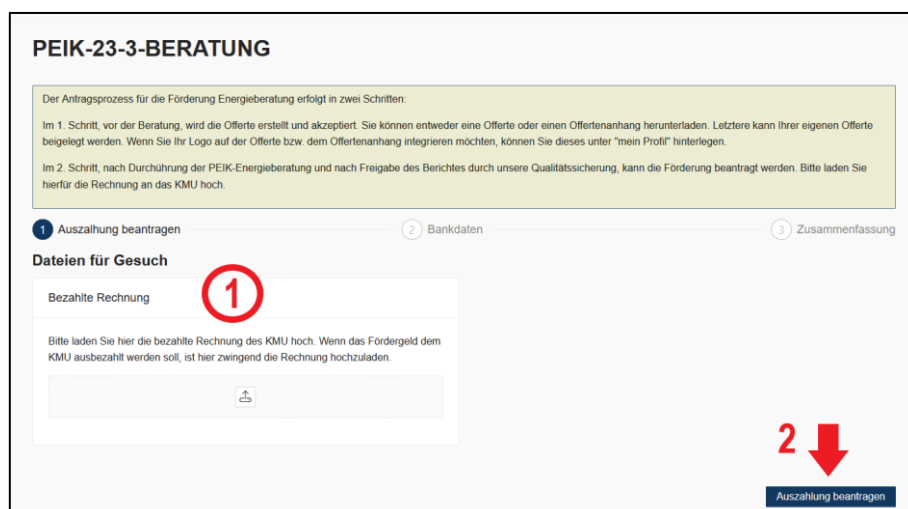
PEIK-23-3-BERATUNG

Der Antragsprozess für die Förderung Energieberatung erfolgt in zwei Schritten:

Im 1. Schritt, vor der Beratung, wird die Offerte erstellt und akzeptiert. Sie können entweder eine Offerte oder einen Offertenanhang herunterladen. Letztere kann Ihrer eigenen Offerte beigelegt werden. Wenn Sie Ihr Logo auf der Offerte bzw. dem Offertenanhang integrieren möchten, können Sie dieses unter "mein Profil" hinterlegen.

Im 2. Schritt, nach Durchführung der PEIK-Energieberatung und nach Freigabe des Berichtes durch unsere Qualitätssicherung, kann die Förderung beantragt werden. Bitte laden Sie hierfür die Rechnung an das KMU hoch.

1 Auszahlung beantragen 2 Bankdaten 3 Zusammenfassung

Dateien für Gesuch

Bezahlte Rechnung

1

Bitte laden Sie hier die bezahlte Rechnung des KMU hoch. Wenn das Fördergeld dem KMU ausbezahlt werden soll, ist hier zwingend die Rechnung hochzuladen.

2

Auszahlung beantragen